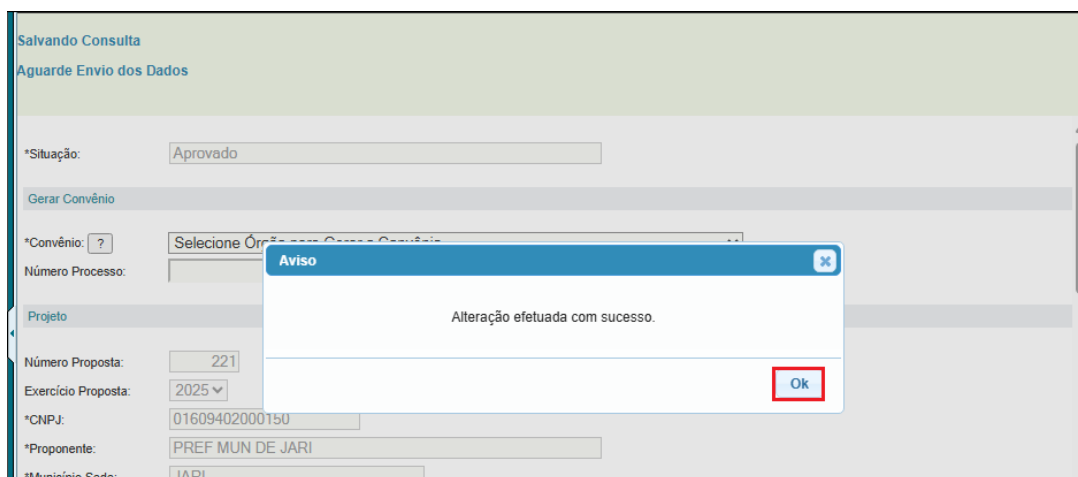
Salvando Consulta

Aguarde Envio dos Dados

*Situação: Aprovado

Gerar Convênio

*Convênio: ? Selecione Órgão para Gerar o Convênio

Número Processo:

Projeto

Número Proposta: 221

Exercício Proposta: 2025

*CNPJ: 01609402000150

*Proponente: PREF MUN DE JARI

*Município Sede: JARI

Aviso

Alteração efetuada com sucesso.

Ok